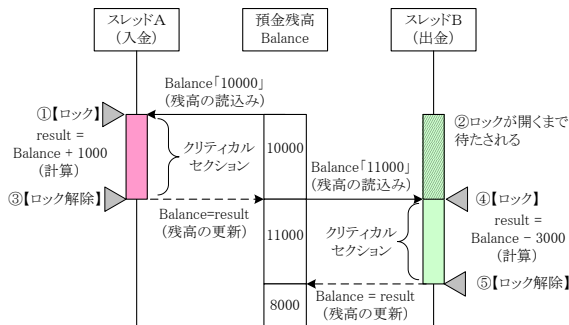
スレッドA
(入金)

預金残高
Balance

スレッドB
(出金)

Balance「10000」
(残高の読込み)

①【ロック】

result = Balance + 1000
(計算)

クリティカル
セクション

10000

②ロックが開くまで
待たされる

Balance「11000」
(残高の読込み)

③【ロック解除】

Balance=result
(残高の更新)

④【ロック】

11000

クリティカル
セクション

result = Balance − 3000
(計算)

⑤【ロック解除】

8000

Balance = result
(残高の更新)